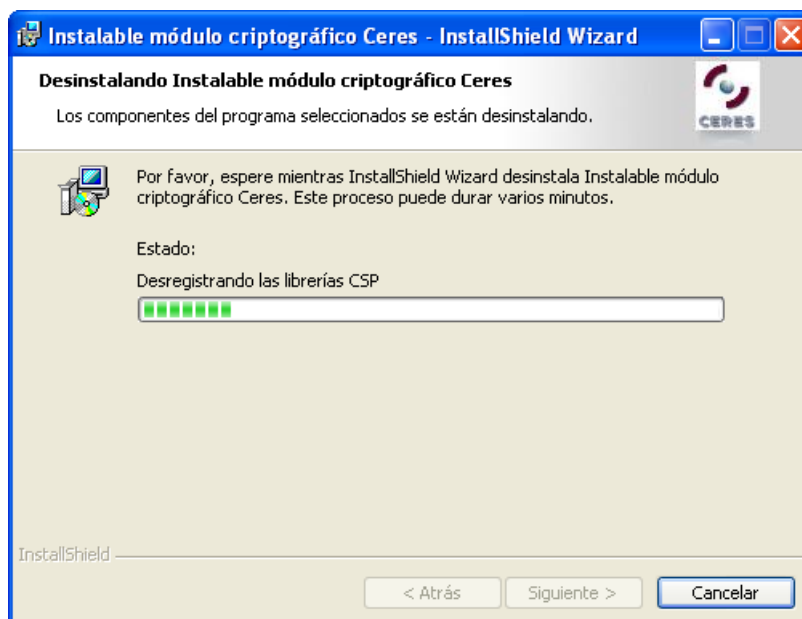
Instalable módulo criptográfico Ceres - InstallShield Wizard

Desinstalando Instalable módulo criptográfico Ceres

Los componentes del programa seleccionados se están desinstalando.

CERES

Por favor, espere mientras InstallShield Wizard desinstala Instalable módulo criptográfico Ceres. Este proceso puede durar varios minutos.

Estado:

Desregistrando las librerías CSP

InstallShield

< Atrás

Siguiente >

Cancelar